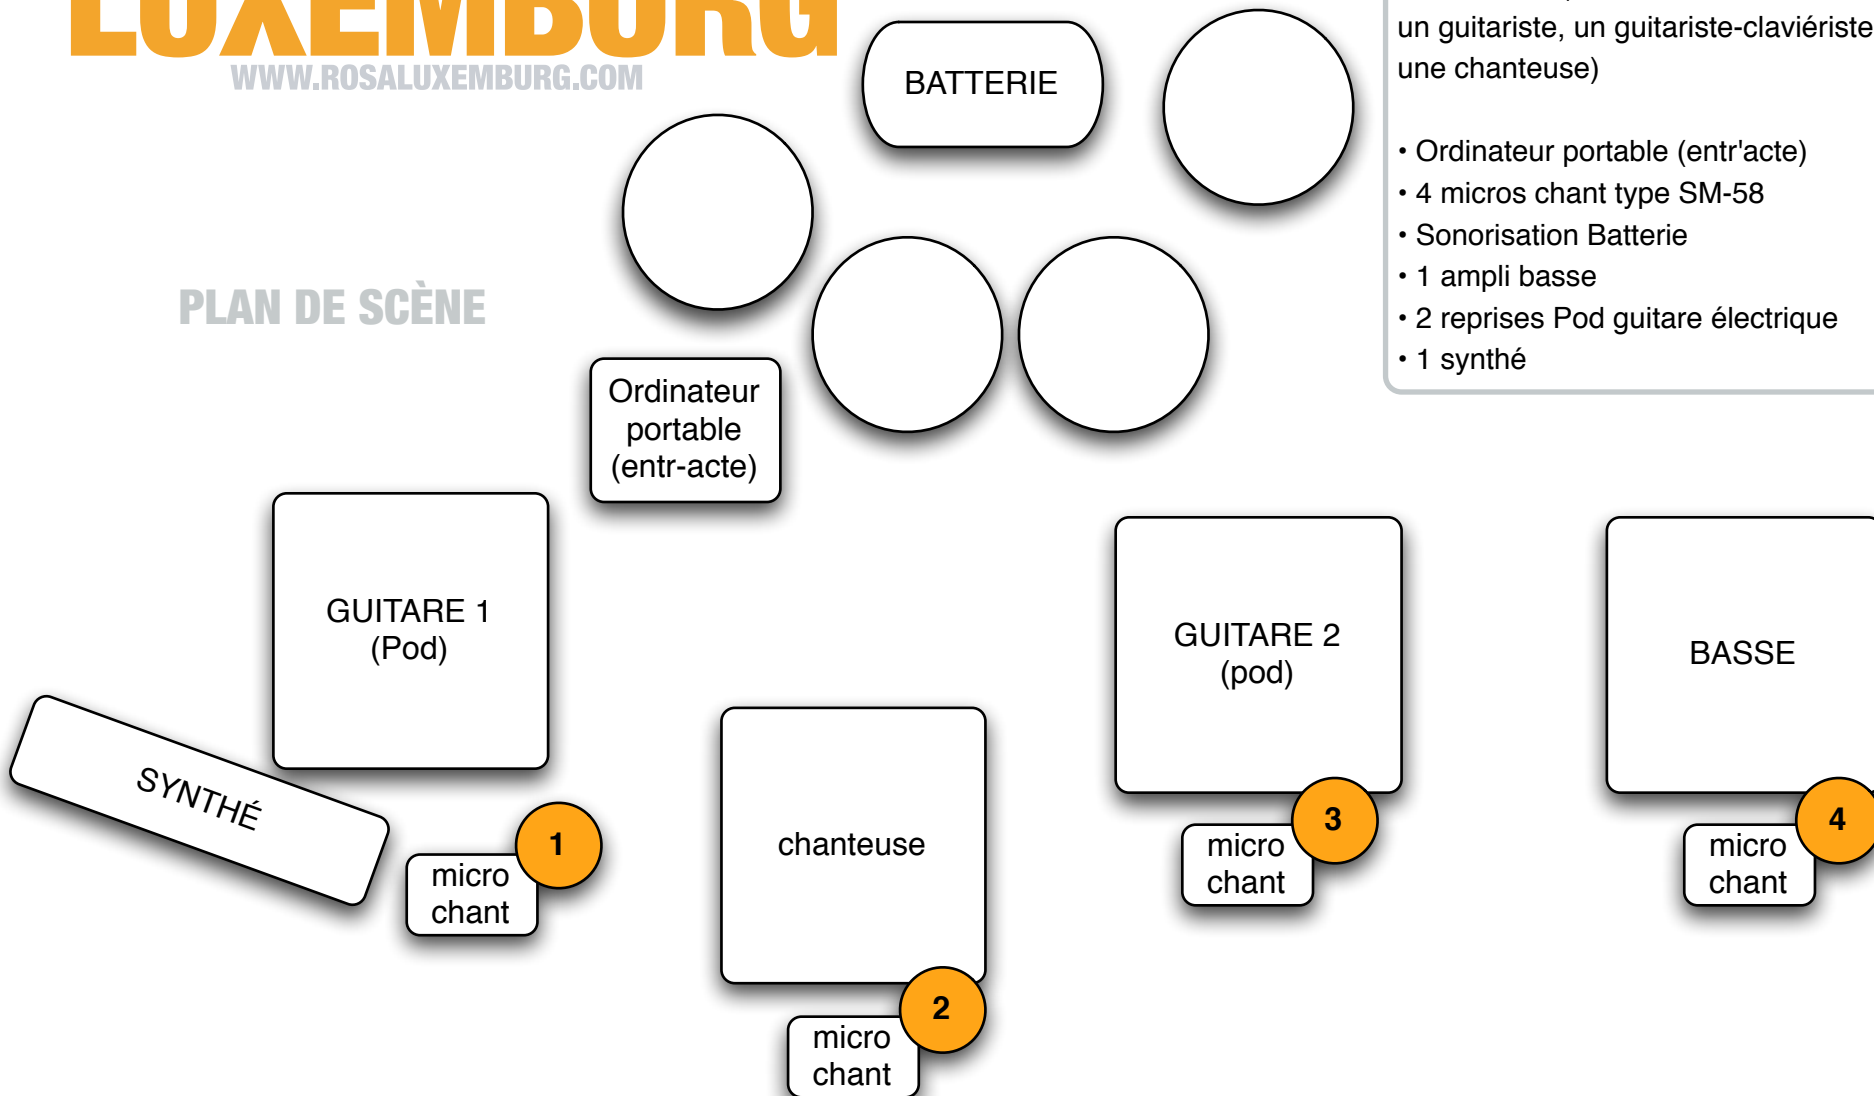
LUXEMBURG
WWW.ROSALUXEMBURG.COM

un guitariste, un guitariste-claviériste une chanteuse)

• Ordinateur portable (entr'acte)
• 4 micros chant type SM-58
• Sonorisation Batterie
• 1 ampli basse
• 2 reprises Pod guitare électrique
• 1 synthé

BATTERIE

PLAN DE SCÈNE

Ordinateur portable (entr-acte)

GUITARE 1 (Pod)

GUITARE 2 (pod)

BASSE

SYNTHÉ

1 micro chant

chanteuse

2 micro chant

3 micro chant

4 micro chant